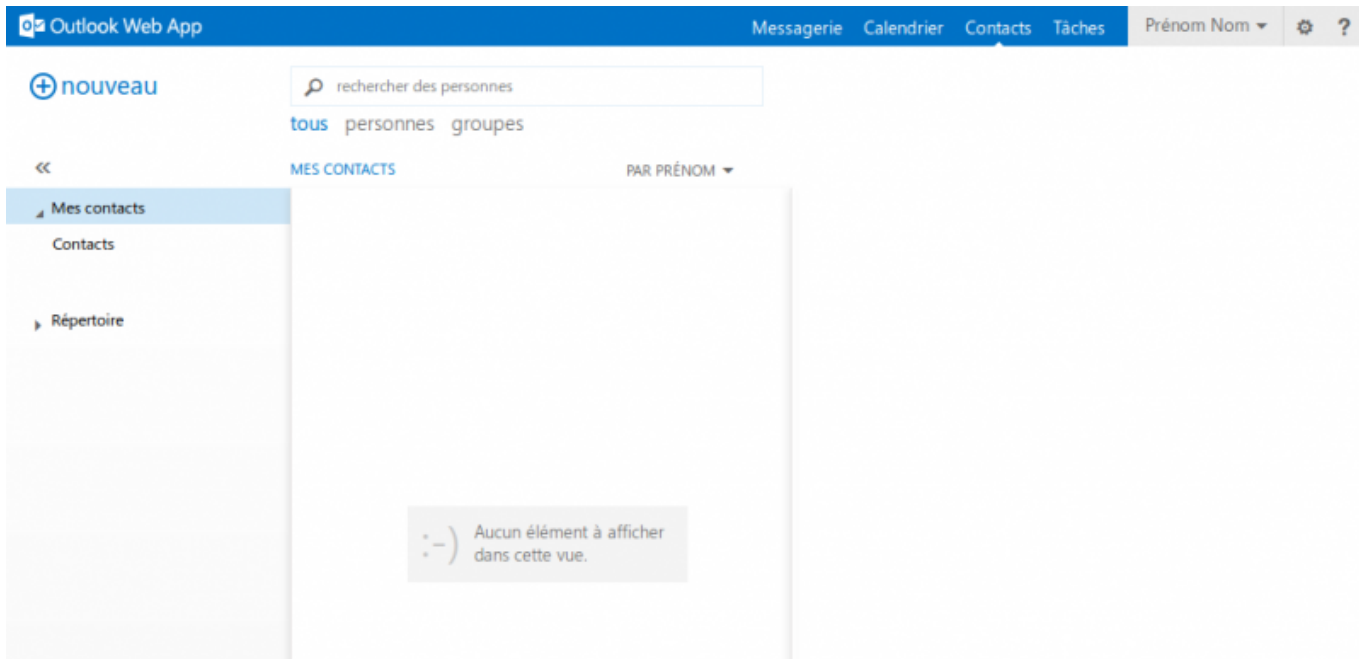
Outlook Web App

Messagerie Calendrier Contacts Tâches Prénom Nom ?

nouveau

rechercher des personnes

tous personnes groupes

«

MES CONTACTS

PAR PRÉNOM

Mes contacts

Contacts

Répertoire

:-)

Aucun élément à afficher dans cette vue.